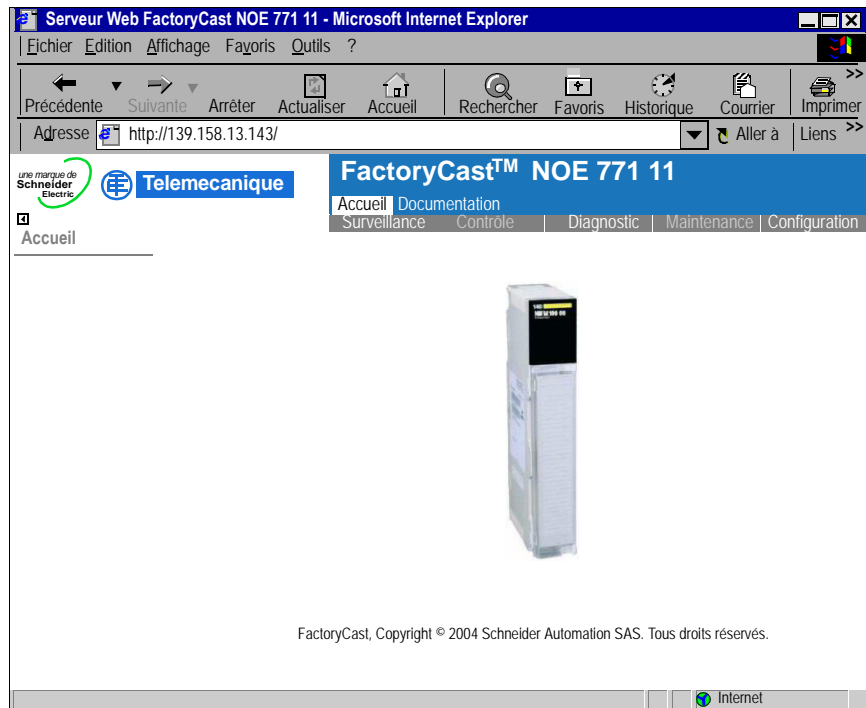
Serveur Web FactoryCast NOE 771 11 - Microsoft Internet Explorer

Fichier Edition Affichage Favoris Outils ?

Précédente Suivante Arrêter Actualiser Accueil Rechercher Favoris Historique Courrier Imprimer >>

Adresse http://139.158.13.143/ Aller à Liens >>

une marque de Schneider Electric

Telemecanique

FactoryCast$^{TM}$ NOE 771 11

Accueil Documentation

Surveillance Contrôle Diagnostic Maintenance Configuration

Accueil

FactoryCast, Copyright © 2004 Schneider Automation SAS. Tous droits réservés.

Internet